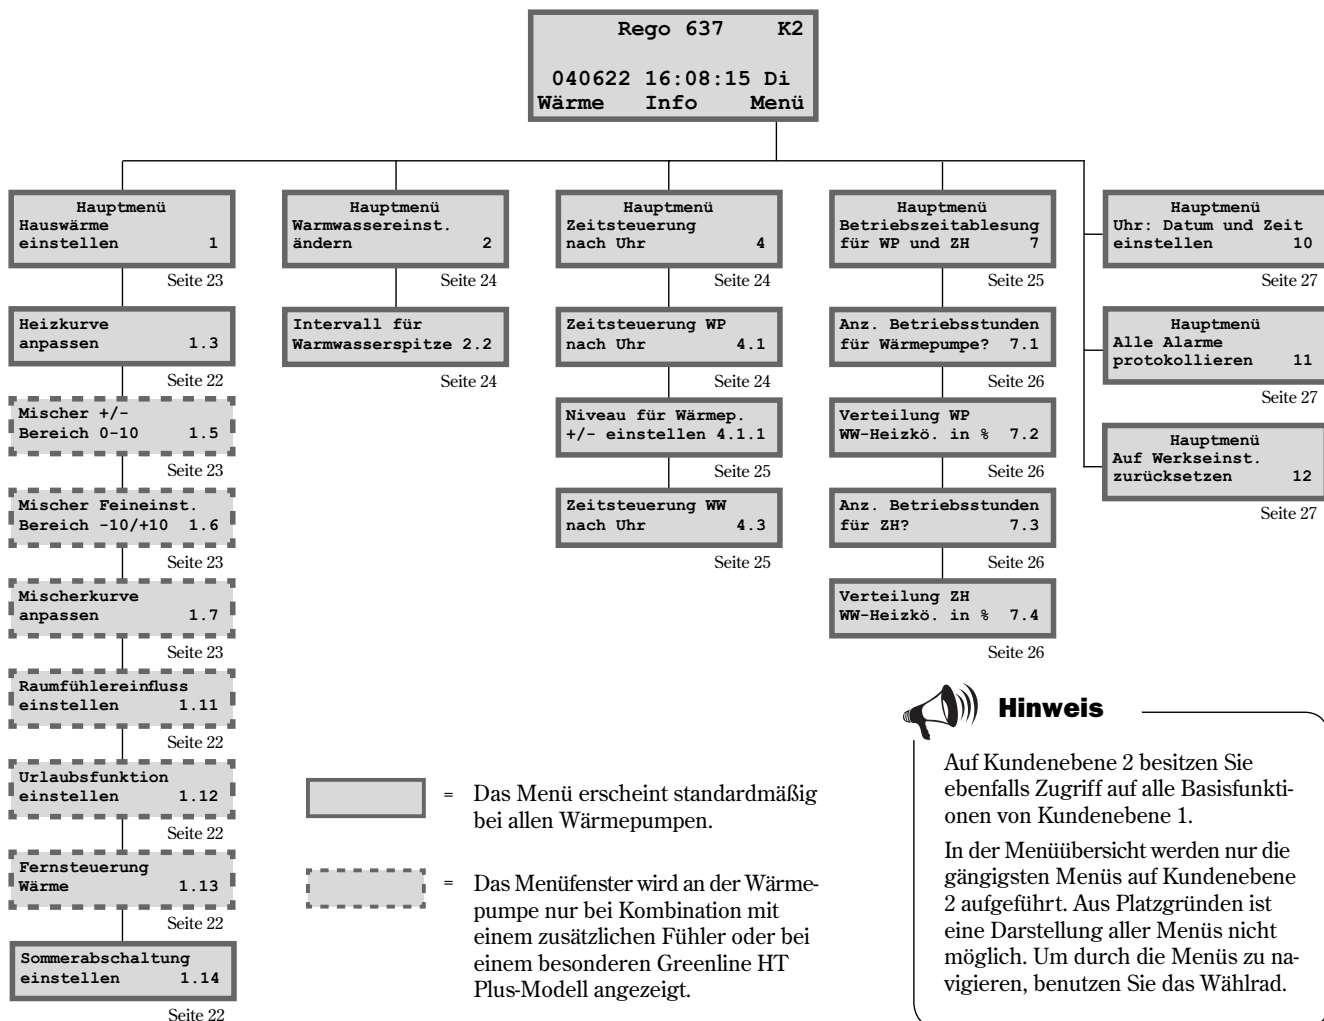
Rego 637 K2

040622 16:08:15 Di
Wärme Info Menü

Hauptmenü
Hauswärme einstellen 1
Seite 23

Heizkurve anpassen 1.3
Seite 22

Mischer +/- Bereich 0-10 1.5
Seite 23

Mischer Feineinst. Bereich -10/+10 1.6
Seite 23

Mischerkurve anpassen 1.7
Seite 23

Raumfühlereinfluss einstellen 1.11
Seite 22

Urlaubsfunktion einstellen 1.12
Seite 22

Fernsteuerung Wärme 1.13
Seite 22

Sommerabschaltung einstellen 1.14
Seite 22

Hauptmenü
Warmwassereinst. ändern 2
Seite 24

Intervall für Warmwasserspitze 2.2
Seite 24

Hauptmenü
Zeitsteuerung nach Uhr 4
Seite 24

Zeitsteuerung WP nach Uhr 4.1
Seite 24

Niveau für Wärmep. +/- einstellen 4.1.1
Seite 25

Zeitsteuerung WW nach Uhr 4.3
Seite 25

Hauptmenü
Betriebszeitablesung für WP und ZH 7
Seite 25

Anz. Betriebsstunden für Wärmepumpe? 7.1
Seite 26

Verteilung WP WW-Heizkö. in % 7.2
Seite 26

Anz. Betriebsstunden für ZH? 7.3
Seite 26

Verteilung ZH WW-Heizkö. in % 7.4
Seite 26

Hauptmenü
Uhr: Datum und Zeit einstellen 10
Seite 27

Hauptmenü
Alle Alarme protokollieren 11
Seite 27

Hauptmenü
Auf Werkseinst. zurücksetzen 12
Seite 27

= Das Menü erscheint standardmäßig bei allen Wärmepumpen.

= Das Menüfenster wird an der Wärmepumpe nur bei Kombination mit einem zusätzlichen Fühler oder bei einem besonderen Greenline HT Plus-Modell angezeigt.

Hinweis

Auf Kundenebene 2 besitzen Sie ebenfalls Zugriff auf alle Basisfunktionen von Kundenebene 1.

In der Menüübersicht werden nur die gängigsten Menüs auf Kundenebene 2 aufgeführt. Aus Platzgründen ist eine Darstellung aller Menüs nicht möglich. Um durch die Menüs zu navigieren, benutzen Sie das Wählrad.